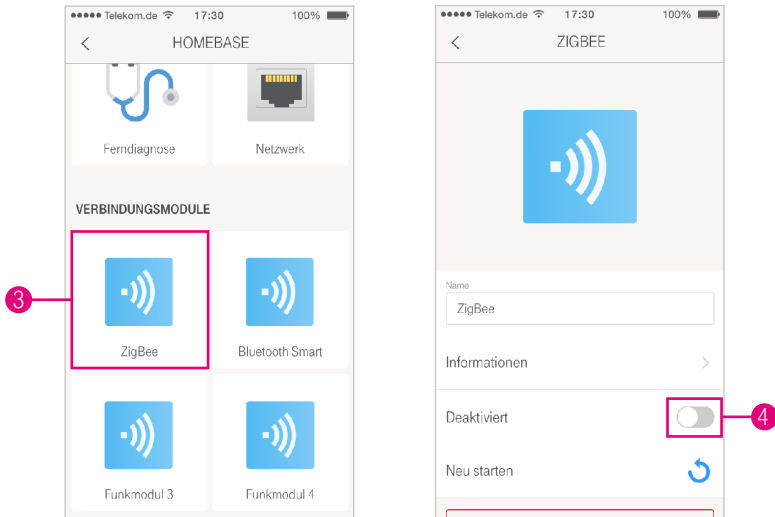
●●●●● Telekom.de 17:30 100%

HOMEBASE

Ferndiagnose

Netzwerk

VERBINDUNGSMODULE

3

ZigBee

Bluetooth Smart

Funkmodul 3

Funkmodul 4

●●●●● Telekom.de 17:30 100%

ZIGBEE

Name

ZigBee

Informationen

Deaktiviert

4

Neu starten